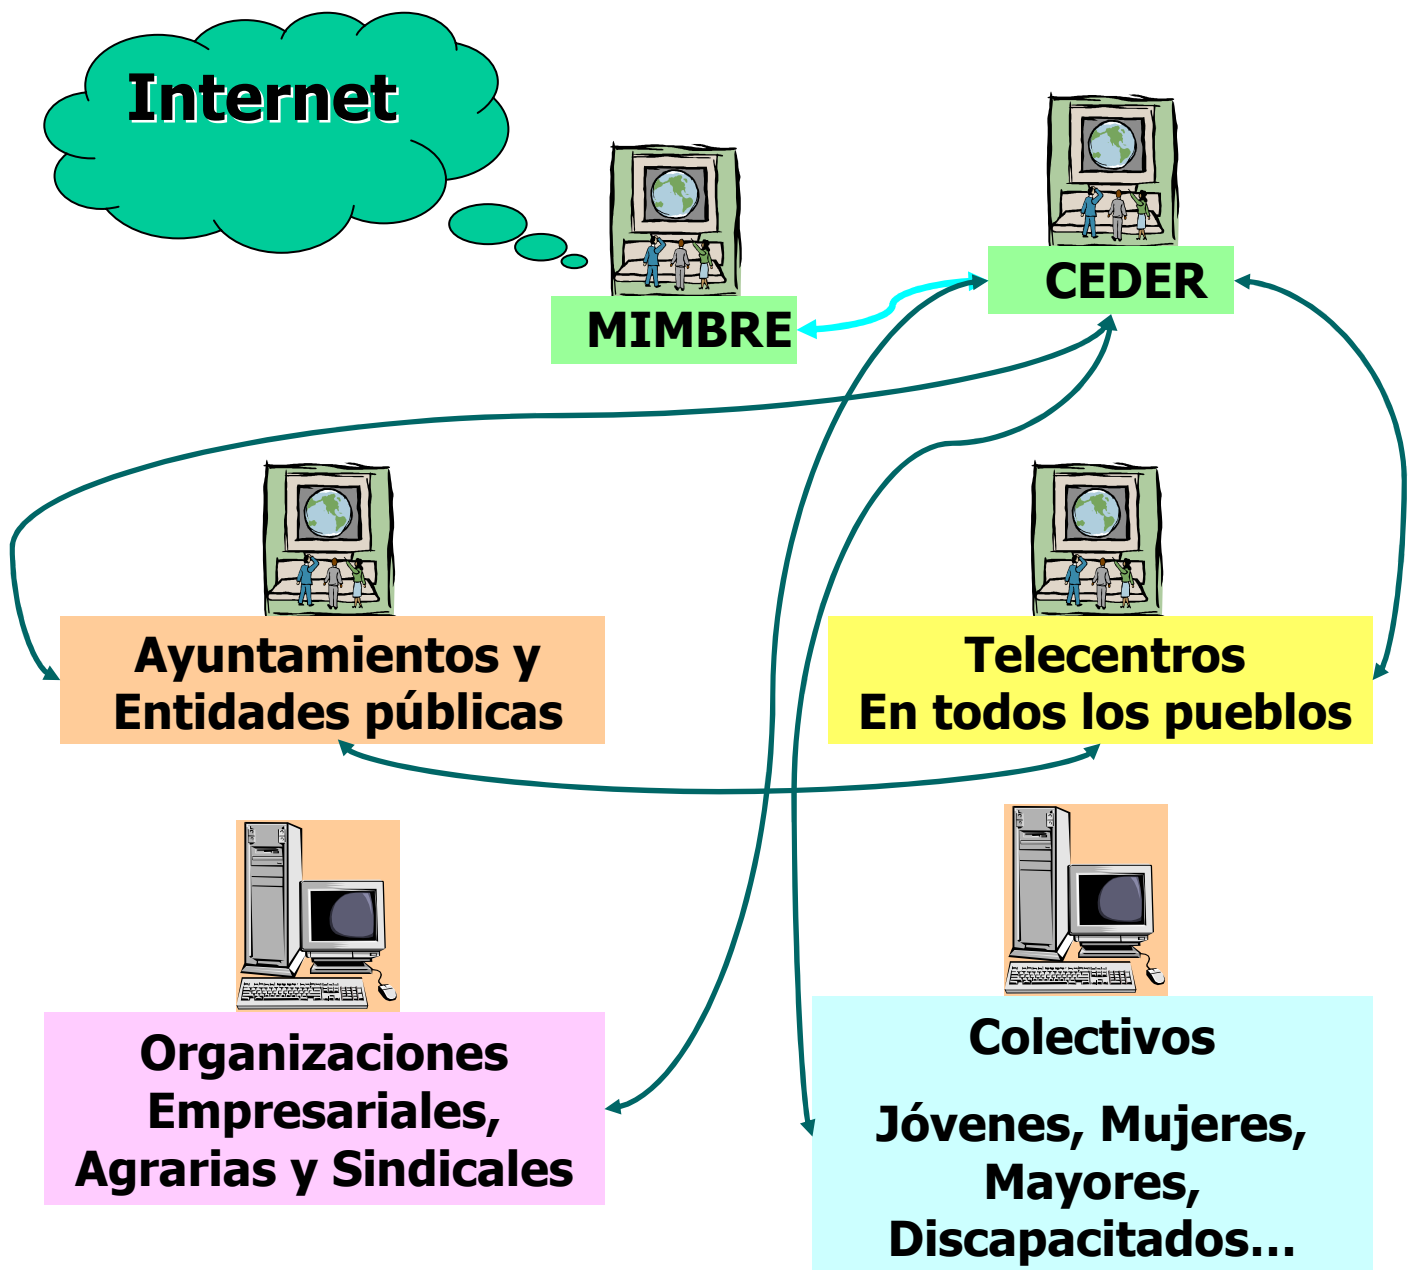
Internet

CEDER

MIMBRE

Ayuntamientos y Entidades públicas

Telecentros
En todos los pueblos

Organizaciones Empresariales, Agrarias y Sindicales

Colectivos

Jóvenes, Mujeres, Mayores, Discapacitados…